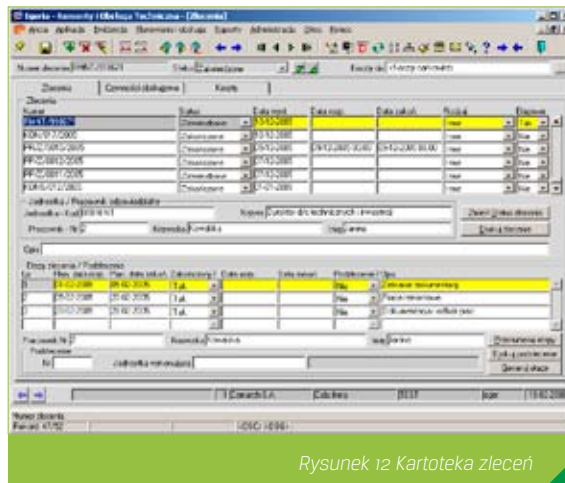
Egeria - Remonty i Obsługa Techniczna - [Zlecenia]

Akcja Aplikacja Ewidencja Słowniki i słupy Raporty Administracja Okno Pomoc

Numer zlecenia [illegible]

Status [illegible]

Zlecenia | Czynności obsługowe | Koszty

Zlecenia

Numer | Status | Data rozp. | Data ręcz. | Data zakoń. | Rodzaj | Zapisane

Jednostka / Pracownik odpowiedzialny

Jednostka - Kod

Pracownik - Nr

Nazwa

Zmień Status zlecenia

Opis

Etapy zlecenia / Podzlecenia

Pracownik Nr

Nazwisko

Podzlecenie

Nr

Jednostka wykonująca

Zamknij etapy

Zapisz

Nowe zlecenie

Rekord: 47/52

Rysunek 12 Kartoteka zleceń